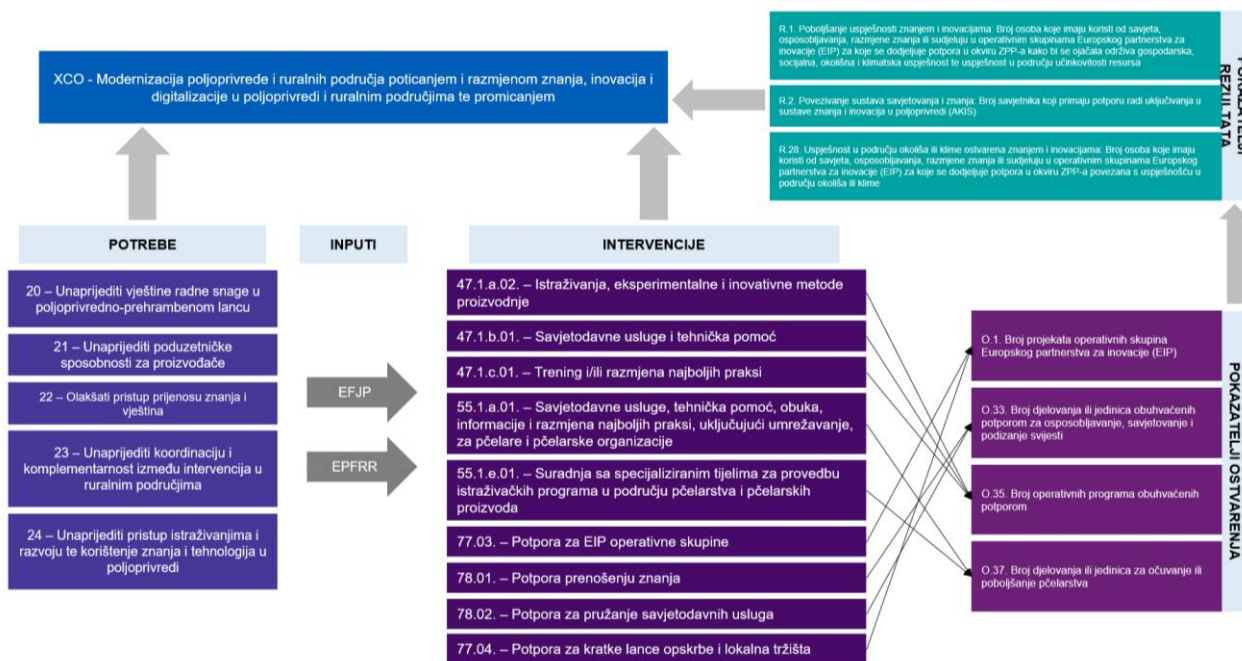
XCO - Modernizacija poljoprivrede i ruralnih područja poticanjem i razmjenom znanja, inovacija i digitalizacije u poljoprivredi i ruralnim područjima te promicanjem

R.1. Poboljšanje uspješnosti znanjem i inovacijama: Broj osoba koje imaju koristi od savjeta, osposobljavanja, razmjene znanja ili sudjeluju u operativnim skupinama Europskog partnerstva za inovacije (EIP) za koje se dodjeljuje potpora u okviru ZPP-a kako bi se ojačala održiva gospodarska, socijalna, okolišna i klimatska uspješnost te uspješnost u području učinkovitosti resursa

R.2. Povezivanje sustava savjetovanja i znanja: Broj savjetnika koji primaju potporu radi uključivanja u sustave znanja i inovacija u poljoprivredi (AKIS)

R.28. Uspješnost u području okoliša ili klime ostvarena znanjem i inovacijama: Broj osoba koje imaju koristi od savjeta, osposobljavanja, razmjene znanja ili sudjeluju u operativnim skupinama Europskog partnerstva za inovacije (EIP) za koje se dodjeljuje potpora u okviru ZPP-a povezana s uspješnošću u području okoliša ili klime

POKAZATELJI REZULTATA

POTREBE

INPUTI

INTERVENCIJE

20 – Unaprijediti vještine radne snage u poljoprivredno-prehrambenom lancu

21 – Unaprijediti poduzetničke sposobnosti za proizvođače

22 – Olakšati pristup prijenosu znanja i vještina

23 – Unaprijediti koordinaciju i komplementarnost između intervencija u ruralnim područjima

24 – Unaprijediti pristup istraživanjima i razvoju te korištenje znanja i tehnologija u poljoprivredi

EFJP

EPFRR

47.1.a.02. – Istraživanja, eksperimentalne i inovativne metode proizvodnje

47.1.b.01. – Savjetodavne usluge i tehnička pomoć

47.1.c.01. – Trening i/ili razmjena najboljih praksi

55.1.a.01. – Savjetodavne usluge, tehnička pomoć, obuka, informacije i razmjena najboljih praksi, uključujući umrežavanje, za pčelare i pčelarske organizacije

55.1.e.01. – Suradnja sa specijaliziranim tijelima za provedbu istraživačkih programa u području pčelarstva i pčelarskih proizvoda

77.03. – Potpora za EIP operativne skupine

78.01. – Potpora prenošenju znanja

78.02. – Potpora za pružanje savjetodavnih usluga

77.04. – Potpora za kratke lance opskrbe i lokalna tržišta

O.1. Broj projekata operativnih skupina Europskog partnerstva za inovacije (EIP)

O.33. Broj djelovanja ili jedinica obuhvaćenih potporom za osposobljavanje, savjetovanje i podizanje svijesti

O.35. Broj operativnih programa obuhvaćenih potporom

O.37. Broj djelovanja ili jedinica za očuvanje ili poboljšanje pčelarstva

POKAZATELJI OSTVARENJA